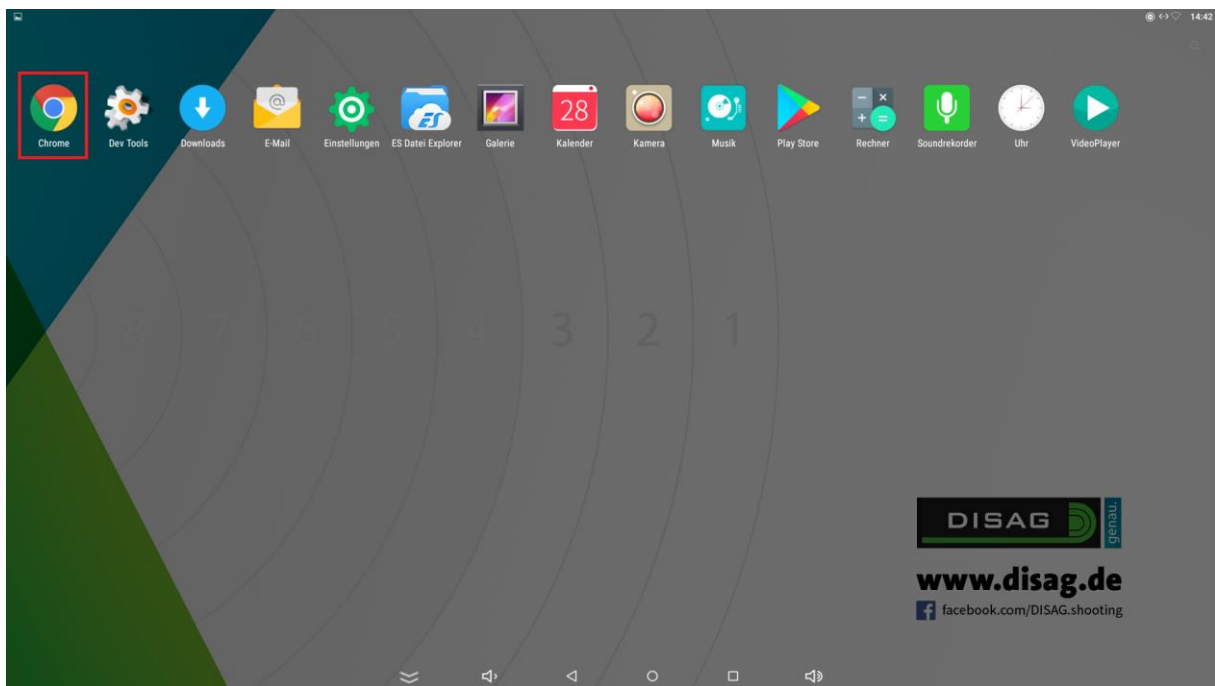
14:42

Chrome Dev Tools Downloads E-Mail Einstellungen ES Datei Explorer Galerie 28 Kalender Kamera Musik Play Store Rechner Soundrekorder Uhr VideoPlayer

8 7 6 5 4 3 2 1

DISAG genau.

www.disag.de

facebook.com/DISAG.shooting